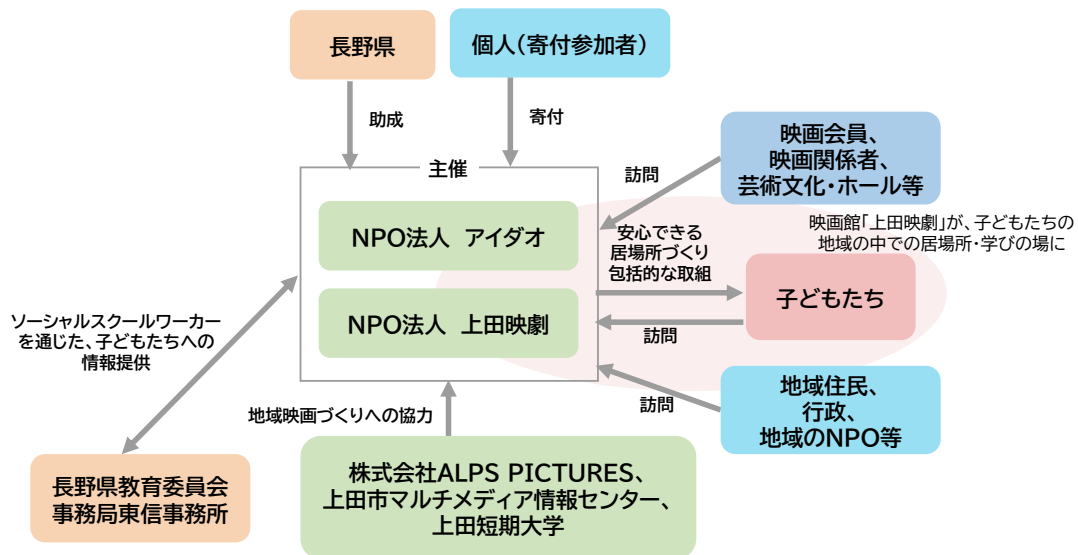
長野県

個人(寄付参加者)

助成

寄付

主催

NPO法人　アイダオ

NPO法人　上田映劇

映画会員、
映画関係者、
芸術文化・ホール等

訪問

安心できる
居場所づくり
包括的な取組

映画館「上田映劇」が、子どもたちの
地域の中での居場所・学びの場に

子どもたち

訪問

ソーシャルスクールワーカー
を通じた、子どもたちへの
情報提供

地域住民、
行政、
地域のNPO等

訪問

地域映画づくりへの協力

長野県教育委員会
事務局東信事務所

株式会社ALPS PICTURES、
上田市マルチメディア情報センター、
上田短期大学